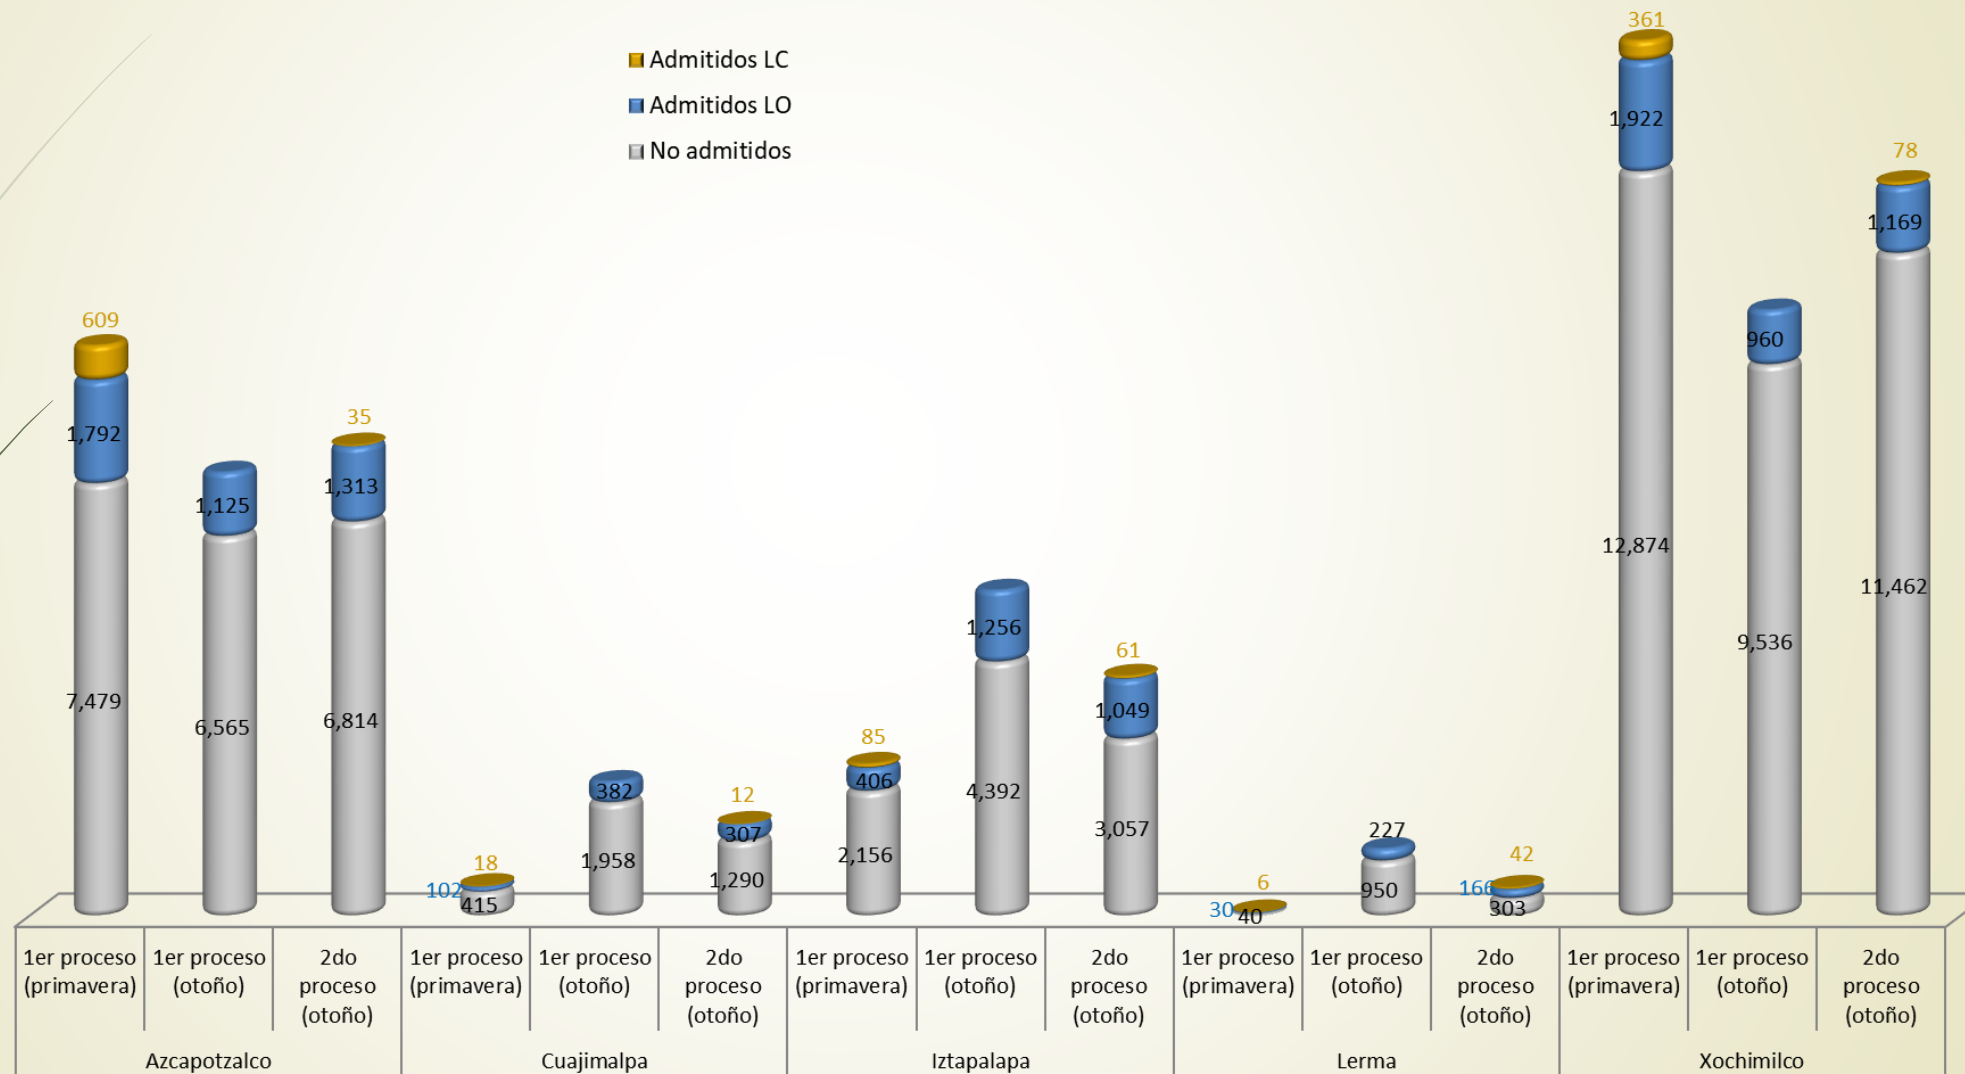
Admitidos LC
Admitidos LO
No admitidos

609
1,792
7,479
1,125
6,565
35
1,313
6,814
18
102
415
382
1,958
12
307
1,290
85
406
2,156
1,256
4,392
61
1,049
3,057
6
30
40
227
950
42
166
303
361
1,922
12,874
960
9,536
78
1,169
11,462

| 1er proceso (primavera) | 1er proceso (otoño) | 2do proceso (otoño) | 1er proceso (primavera) | 1er proceso (otoño) | 2do proceso (otoño) | 1er proceso (primavera) | 1er proceso (otoño) | 2do proceso (otoño) | 1er proceso (primavera) | 1er proceso (otoño) | 2do proceso (otoño) | 1er proceso (primavera) | 1er proceso (otoño) | 2do proceso (otoño) |
|---|---|---|---|---|---|---|---|---|---|---|---|---|---|---|
| Azcapotzalco | | | Cuajimalpa | | | Iztapalapa | | | Lerma | | | Xochimilco | | |